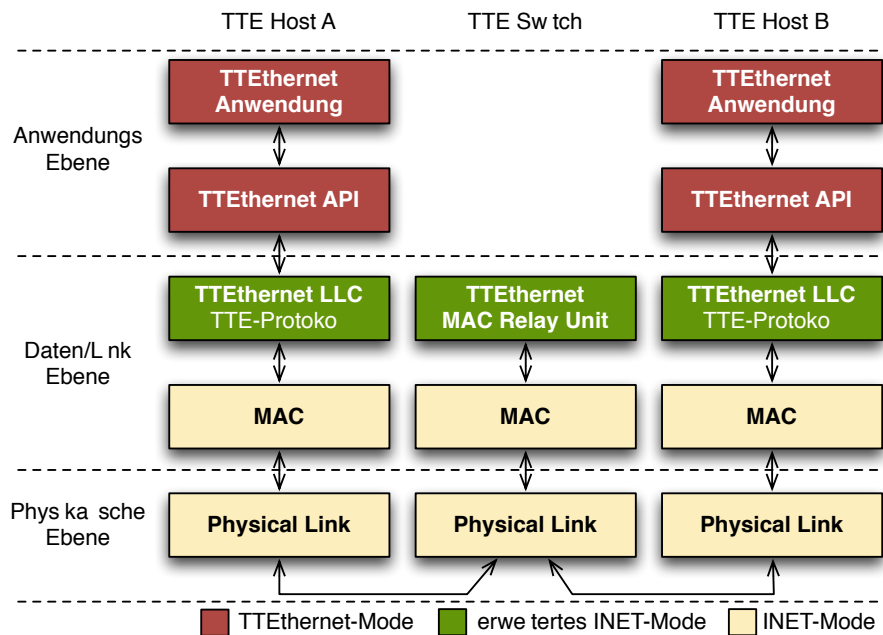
TTE Host A

TTE Sw tch

TTE Host B

Anwendungs Ebene

TTEthernet Anwendung

TTEthernet API

TTEthernet Anwendung

TTEthernet API

Daten/L nk Ebene

TTEthernet LLC TTE-Protoko

TTEthernet MAC Relay Unit

TTEthernet LLC TTE-Protoko

MAC

MAC

MAC

Phys ka sche Ebene

Physical Link

Physical Link

Physical Link

TTEthernet-Mode

erwe tertes INET-Mode

INET-Mode